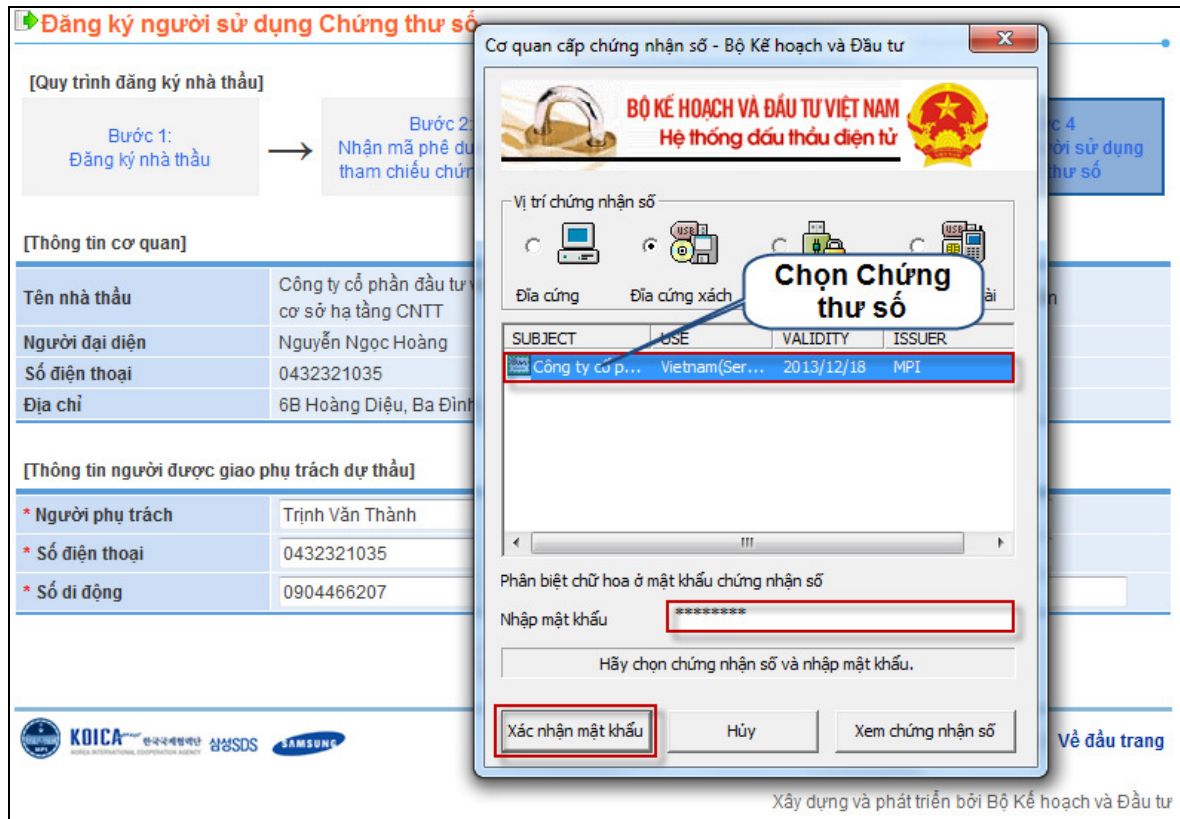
Đăng ký người sử dụng Chứng thư số

[Quy trình đăng ký nhà thầu]

Bước 1:
Đăng ký nhà thầu

Bước 2:
Nhận mã phê du
tham chiếu chứn

c 4
ời sử dụng
thư số

[Thông tin cơ quan]

| Tên nhà thầu | Công ty cổ phần đầu tư cơ sở hạ tầng CNTT |
|---|---|
| Người đại diện | Nguyễn Ngọc Hoàng |
| Số điện thoại | 0432321035 |
| Địa chỉ | 6B Hoàng Diệu, Ba Đình |

[Thông tin người được giao phụ trách dự thầu]

| * Người phụ trách | Trịnh Văn Thành |
|---|---|
| * Số điện thoại | 0432321035 |
| * Số di động | 0904466207 |

KOICA 한국국제협력단 삼성SDS SAMSUNG

Về đầu trang

Xây dựng và phát triển bởi Bộ Kế hoạch và Đầu tư

Cơ quan cấp chứng nhận số - Bộ Kế hoạch và Đầu tư

BỘ KẾ HOẠCH VÀ ĐẦU TƯ VIỆT NAM
Hệ thống đấu thầu điện tử

Vị trí chứng nhận số

Đĩa cứng
Đĩa cứng xách
ài

Chọn Chứng thư số

| SUBJECT | USE | VALIDITY | ISSUER |
|---|---|---|---|
| Công ty cổ p... | Vietnam(Ser... | 2013/12/18 | MPI |

Phân biệt chữ hoa ở mật khẩu chứng nhận số

Nhập mật khẩu ********

Hãy chọn chứng nhận số và nhập mật khẩu.

Xác nhận mật khẩu
Hủy
Xem chứng nhận số